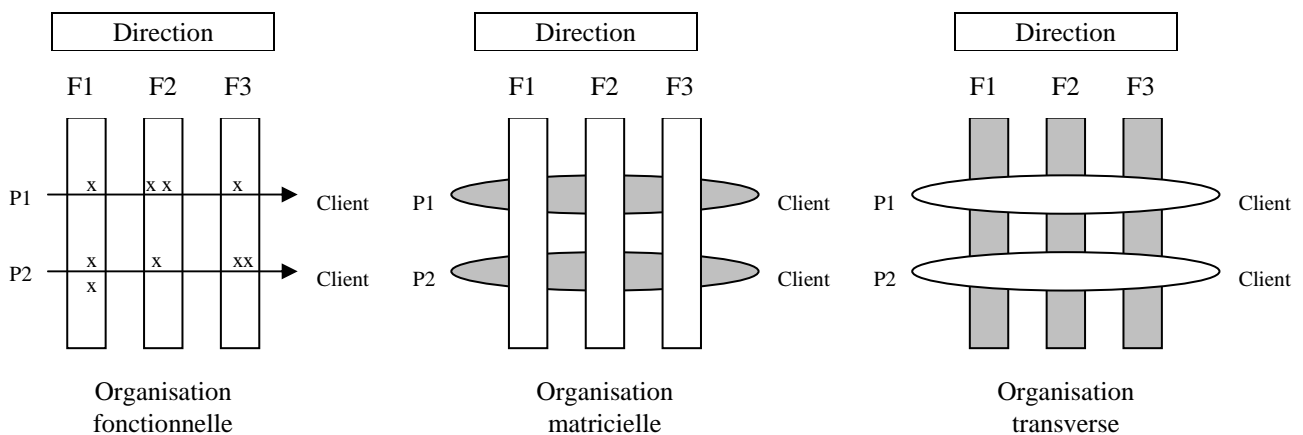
Direction

F1 F2 F3

x x x x

P1 Client

x x xx
x

P2 Client

Organisation fonctionnelle

Direction

F1 F2 F3

P1 Client

P2 Client

Organisation matricielle

Direction

F1 F2 F3

P1 Client

P2 Client

Organisation transverse